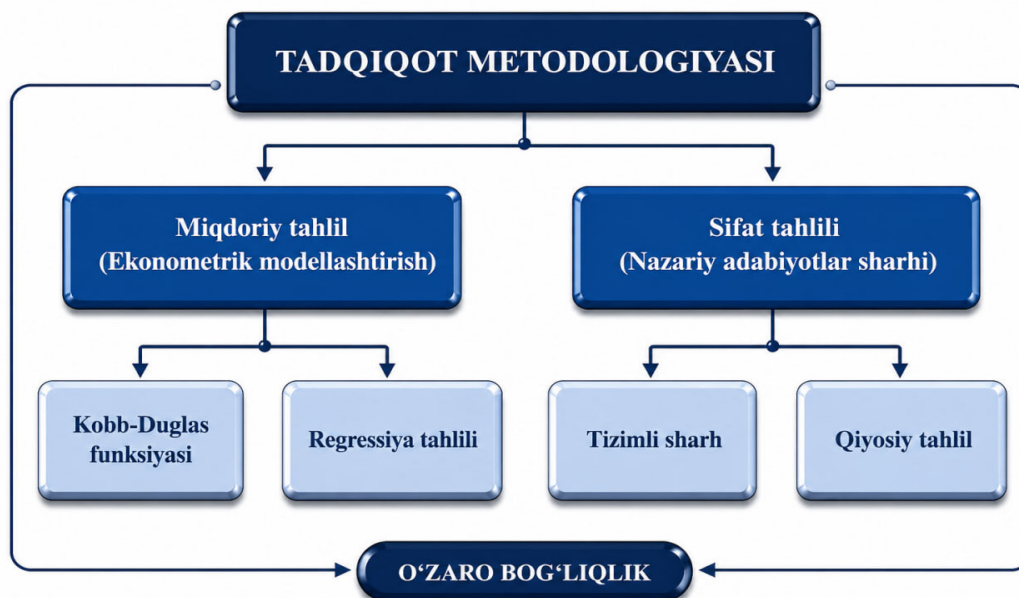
TADQIQOT METODOLOGIYASI

Miqdoriy tahlil (Ekonometrik modellashtirish)

Sifat tahlili (Nazariy adabiyotlar sharhi)

Kobb-Duglas funksiyasi

Regressiya tahlili

Tizimli sharh

Qiyosiy tahlil

O‘ZARO BOG‘LIQLIK